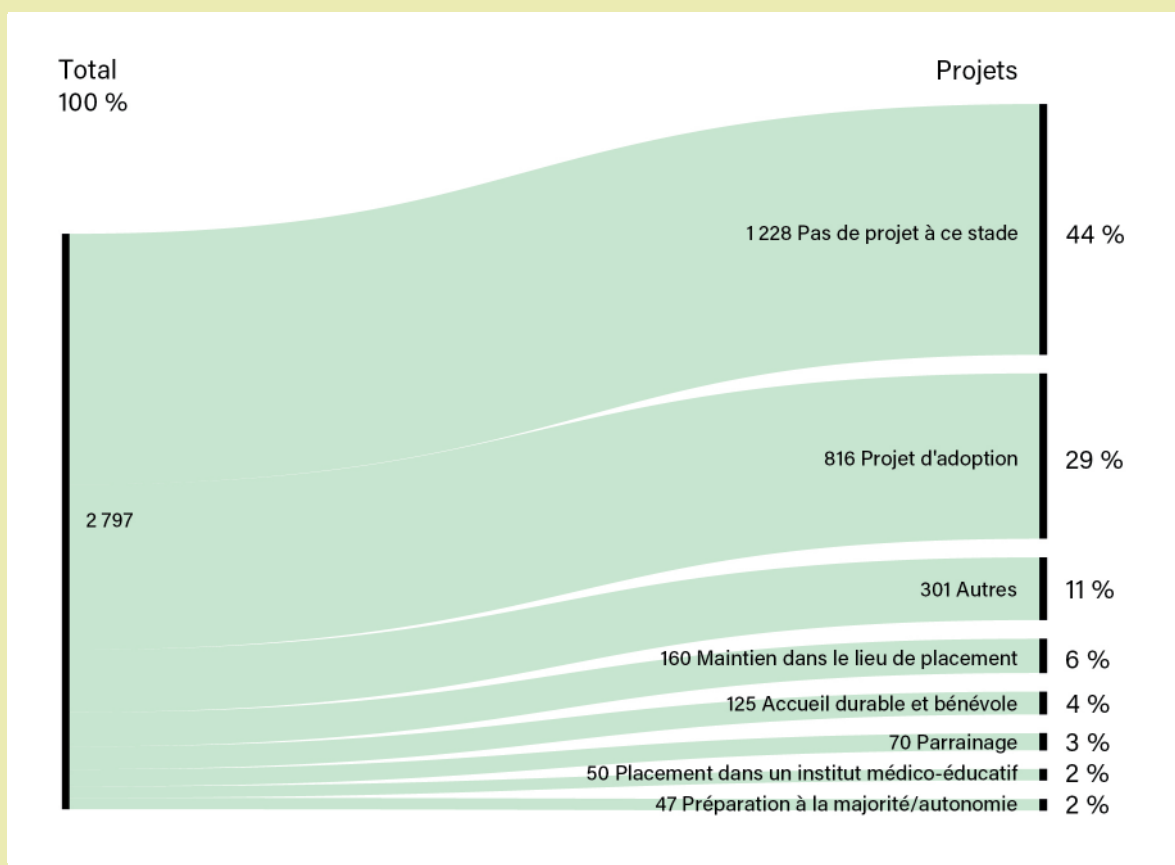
Total
100 %

Projets

2 797

1 228 Pas de projet à ce stade 44 %

816 Projet d'adoption 29 %

301 Autres 11 %

160 Maintien dans le lieu de placement 6 %

125 Accueil durable et bénévole 4 %

70 Parrainage 3 %

50 Placement dans un institut médico-éducatif 2 %

47 Préparation à la majorité/autonomie 2 %